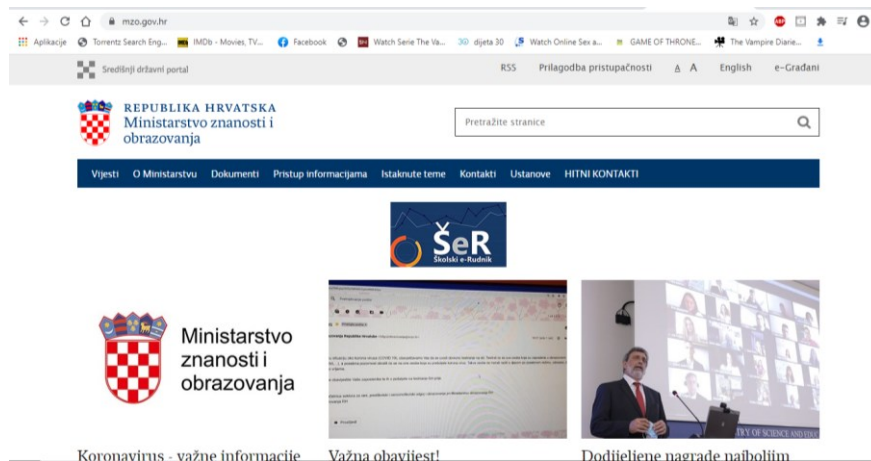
mzo.gov.hr

Aplikacije Torrentz Search Eng... IMDb - Movies, TV... Facebook Watch Serie The Va... dijeta 30 Watch Online Sex a... GAME OF THRONE... The Vampire Diarie...

Središnji državni portal RSS Prilagodba pristupačnosti A A English e-Građani

REPUBLIKA HRVATSKA
Ministarstvo znanosti i obrazovanja

Pretražite stranice

Vijesti O Ministarstvu Dokumenti Pristup informacijama Istaknute teme Kontakti Ustanove HITNI KONTAKTI

ŠeR
Školski e-Rudnik

Ministarstvo znanosti i obrazovanja

Koronavirus - važne informacije

Važna obavijest!

Dodijeljene nagrade najboljim